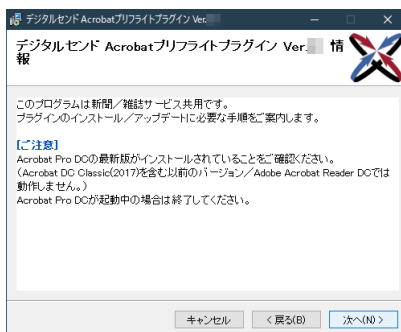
デジタルセンド Acrobatプリフライトプラグイン Ver.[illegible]

デジタルセンド Acrobatプリフライトプラグイン Ver.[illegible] 情報

このプログラムは新聞／雑誌サービス共用です。
プラグインのインストール／アップデートに必要な手順をご案内します。

[ご注意]
Acrobat Pro DCの最新版がインストールされていることをご確認ください。
（Acrobat DC Classic(2017)を含む以前のバージョン／Adobe Acrobat Reader DCでは動作しません。）
Acrobat Pro DCが起動中の場合は終了してください。

キャンセル　< 戻る(B)　次へ(N) >